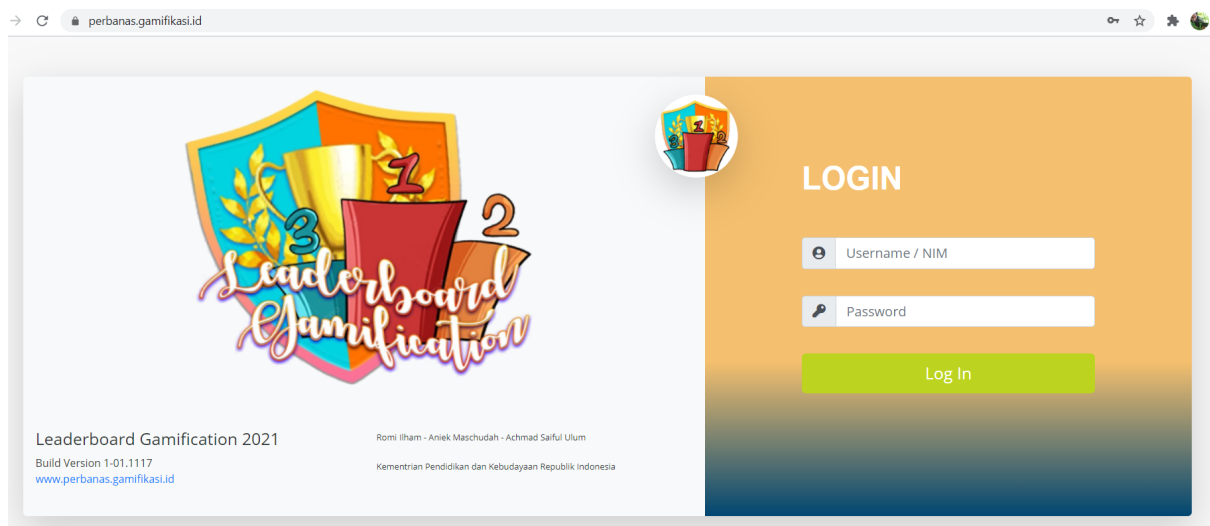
perbanas.gamifikasi.id

3 1 2

Leaderboard Gamification

Leaderboard Gamification 2021

Build Version 1-01.1117

www.perbanas.gamifikasi.id

Romi Ilham - Aniek Maschudah - Achmad Saiful Ulum

Kementrian Pendidikan dan Kebudayaan Republik Indonesia

LOGIN

Username / NIM

Password

Log In